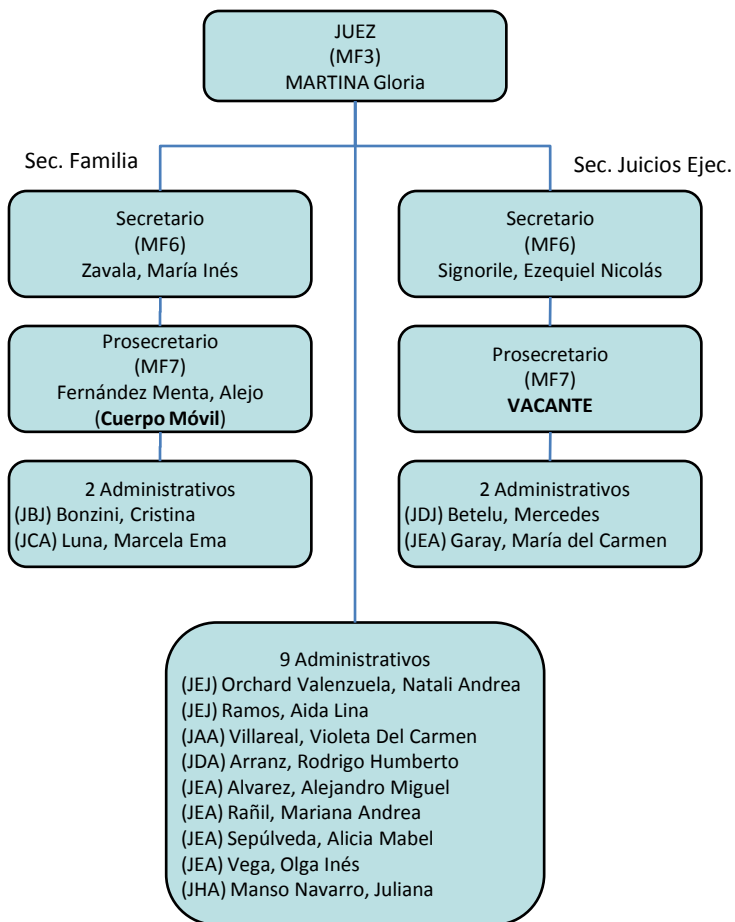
JUEZ
(MF3)
MARTINA Gloria

Sec. Familia

Sec. Juicios Ejec.

Secretario
(MF6)
Zavala, María Inés

Prosecretario
(MF7)
Fernández Menta, Alejo
(**Cuerpo Móvil**)

2 Administrativos
(JBJ) Bonzini, Cristina
(JCA) Luna, Marcela Ema

Secretario
(MF6)
Signorile, Ezequiel Nicolás

Prosecretario
(MF7)
**VACANTE**

2 Administrativos
(JDJ) Betelu, Mercedes
(JEA) Garay, María del Carmen

9 Administrativos
(JEJ) Orchard Valenzuela, Natali Andrea
(JEJ) Ramos, Aida Lina
(JAA) Villareal, Violeta Del Carmen
(JDA) Arranz, Rodrigo Humberto
(JEA) Alvarez, Alejandro Miguel
(JEA) Rañil, Mariana Andrea
(JEA) Sepúlveda, Alicia Mabel
(JEA) Vega, Olga Inés
(JHA) Manso Navarro, Juliana